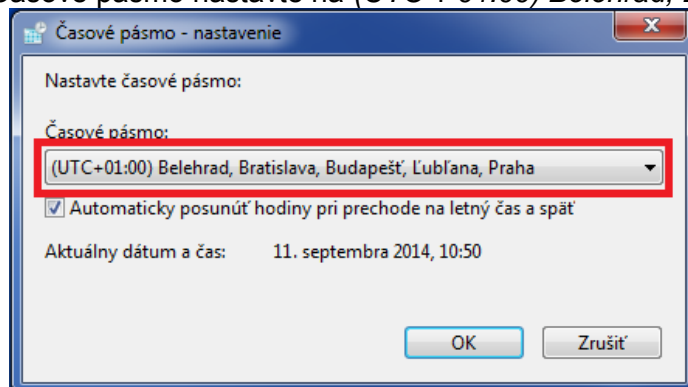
Časové pásmo nastavte na (UTC+01:00) Belehrad, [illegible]

Časové pásmo - nastavenie

Nastavte časové pásmo:

Časové pásmo:

(UTC+01:00) Belehrad, Bratislava, Budapešť, Ľubľana, Praha

Automaticky posunúť hodiny pri prechode na letný čas a späť

Aktuálny dátum a čas: 11. septembra 2014, 10:50

OK

Zrušiť